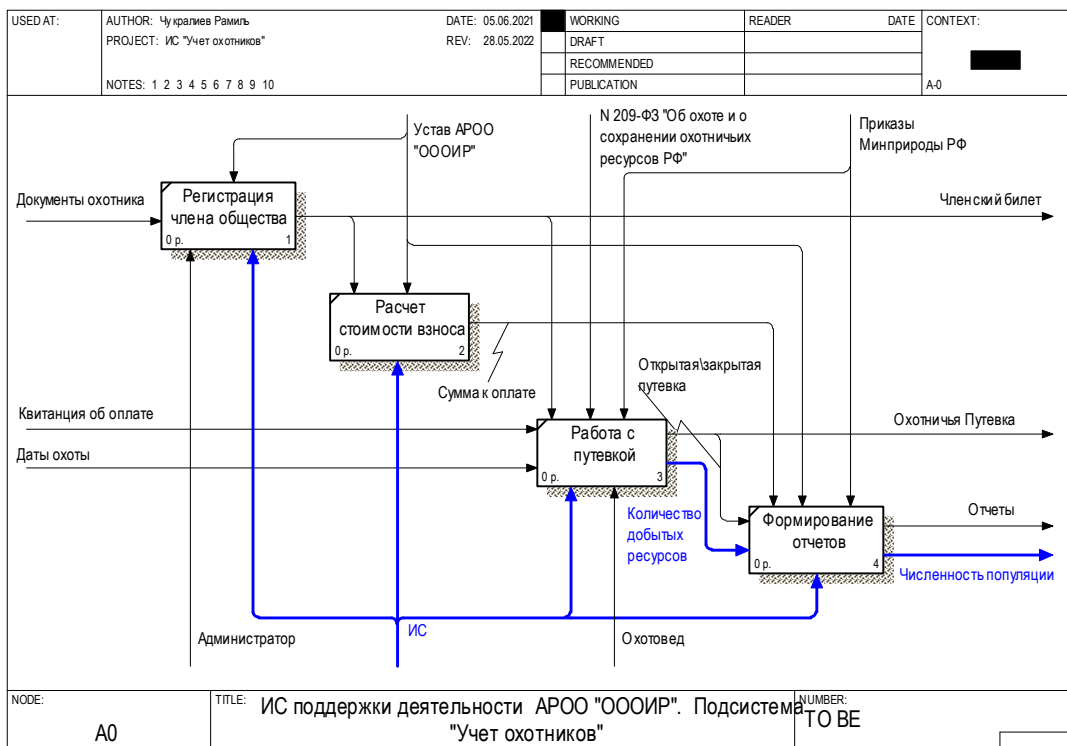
| USED AT: | AUTHOR: Чукралиев Рамиль | DATE: 05.06.2021 | | WORKING | READER | DATE | CONTEXT: |
|---|---|---|---|---|---|---|---|
| | PROJECT: ИС "Учет охотников" | REV: 28.05.2022 | | DRAFT | | | |
| | | | | RECOMMENDED | | | |
| | NOTES: 1 2 3 4 5 6 7 8 9 10 | | | PUBLICATION | | | A-0 |

Устав АРОО "ОООИР"

N 209-ФЗ "Об охоте и о сохранении охотничьих ресурсов РФ"

Приказы Минприроды РФ

Документы охотника

Регистрация члена общества
0 р. 1

Членский билет

Расчет стоимости взноса
0 р. 2

Сумма к оплате

Открытая\закрытая путевка

Квитанция об оплате

Даты охоты

Работа с путевкой
0 р. 3

Охотничья Путевка

Количество добытых ресурсов

Формирование отчетов
0 р. 4

Отчеты

Численность популяции

Администратор

ИС

Охотовед

| NODE: A0 | TITLE: ИС поддержки деятельности АРОО "ОООИР". Подсистема "Учет охотников" | NUMBER: TO BE |
|---|---|---|